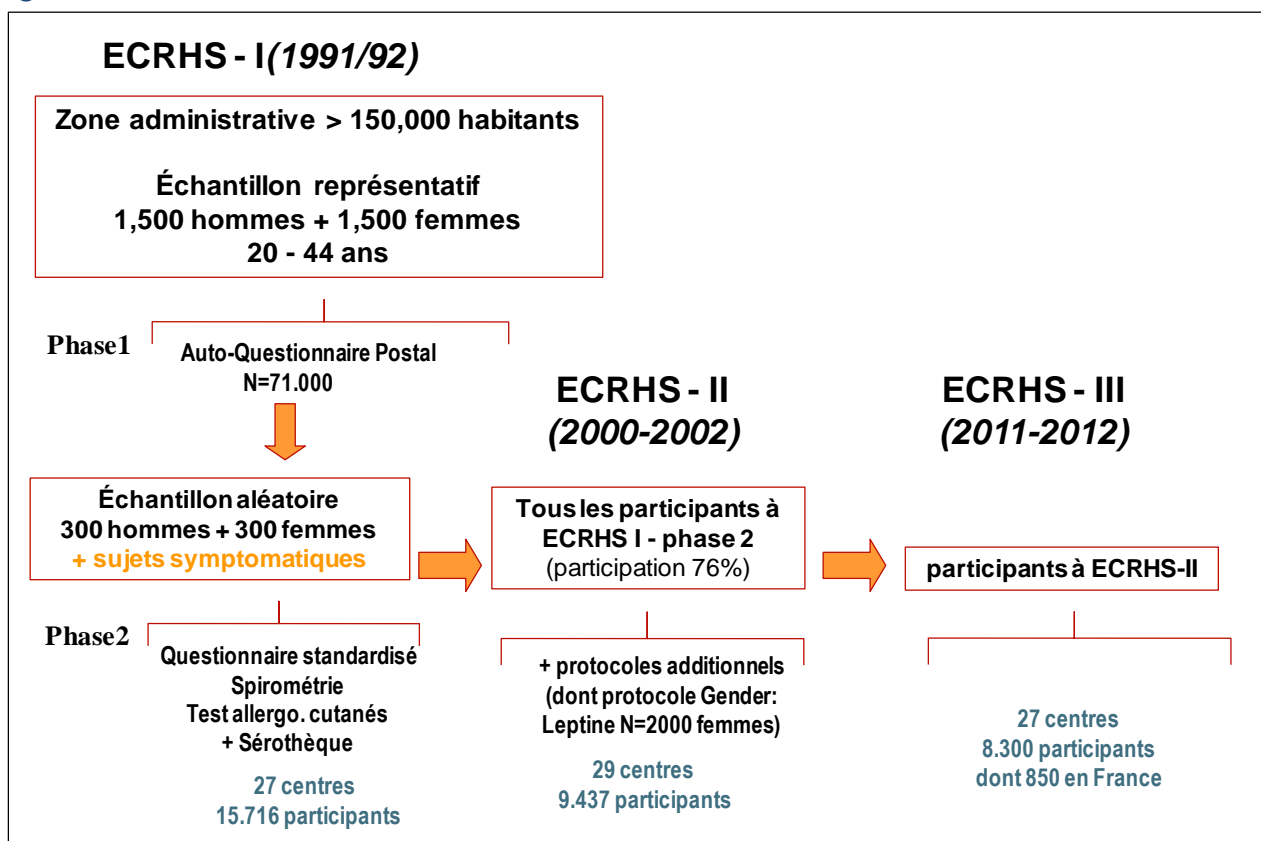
ECRHS - I(1991/92)

Zone administrative > 150,000 habitants

Échantillon représentatif
1,500 hommes + 1,500 femmes
20 - 44 ans

Phase1

Auto-Questionnaire Postal
N=71.000

Échantillon aléatoire
300 hommes + 300 femmes
+ sujets symptomatiques

Phase2

Questionnaire standardisé
Spirométrie
Test allergo. cutanés
+ Sérothèque

27 centres
15.716 participants

ECRHS - II
(2000-2002)

Tous les participants à ECRHS I - phase 2
(participation 76%)

+ protocoles additionnels
(dont protocole Gender:
Leptine N=2000 femmes)

29 centres
9.437 participants

ECRHS - III
(2011-2012)

participants à ECRHS-II

27 centres
8.300 participants
dont 850 en France